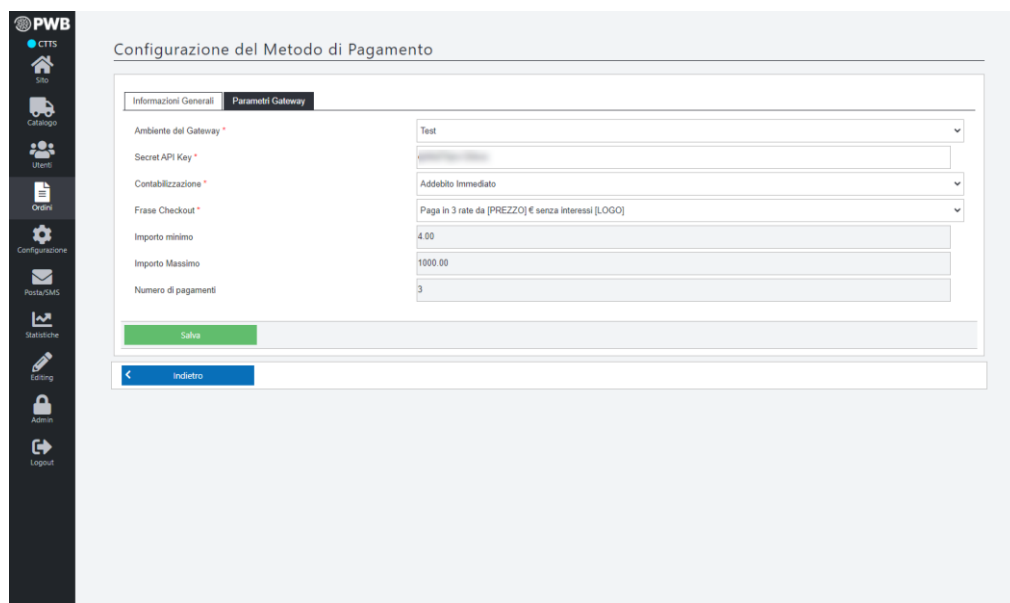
PWB
CTTS
Sito
Catalogo
Utenti
Ordini
Configurazione
Posta/SMS
Statistiche
Editing
Admin
Logout

Configurazione del Metodo di Pagamento

Informazioni Generali | Parametri Gateway

Ambiente del Gateway * Test
Secret API Key * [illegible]
Contabilizzazione * Addebito Immediato
Frase Checkout * Paga in 3 rate da [PREZZO] € senza interessi [LOGO]
Importo minimo 4.00
Importo Massimo 1000.00
Numero di pagamenti 3

Salva

Indietro